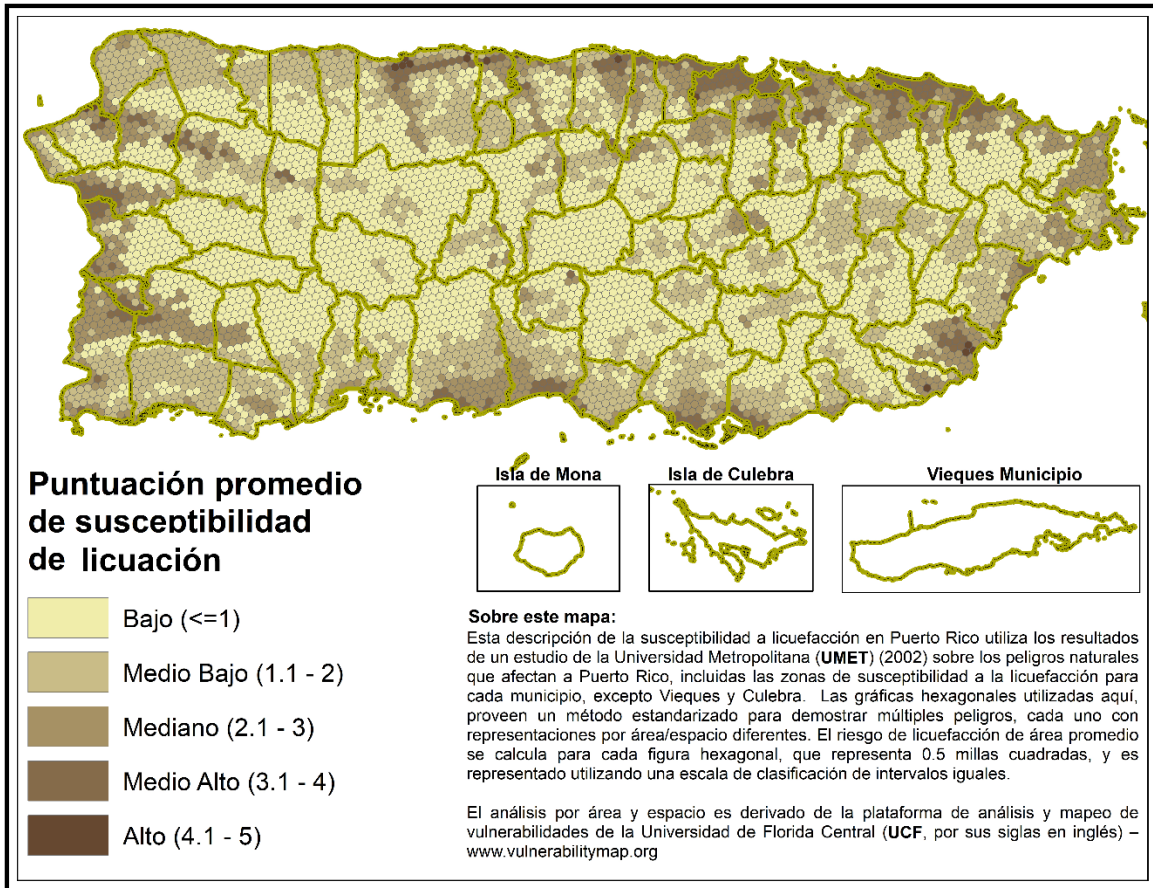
Puntuación promedio de susceptibilidad de licuación

Bajo (<=1)

Medio Bajo (1.1 - 2)

Mediano (2.1 - 3)

Medio Alto (3.1 - 4)

Alto (4.1 - 5)

Isla de Mona

Isla de Culebra

Vieques Municipio

Sobre este mapa:
Esta descripción de la susceptibilidad a licuefacción en Puerto Rico utiliza los resultados de un estudio de la Universidad Metropolitana (UMET) (2002) sobre los peligros naturales que afectan a Puerto Rico, incluidas las zonas de susceptibilidad a la licuefacción para cada municipio, excepto Vieques y Culebra. Las gráficas hexagonales utilizadas aquí, proveen un método estandarizado para demostrar múltiples peligros, cada uno con representaciones por área/espacio diferentes. El riesgo de licuefacción de área promedio se calcula para cada figura hexagonal, que representa 0.5 millas cuadradas, y es representado utilizando una escala de clasificación de intervalos iguales.

El análisis por área y espacio es derivado de la plataforma de análisis y mapeo de vulnerabilidades de la Universidad de Florida Central (UCF, por sus siglas en inglés) – www.vulnerabilitymap.org